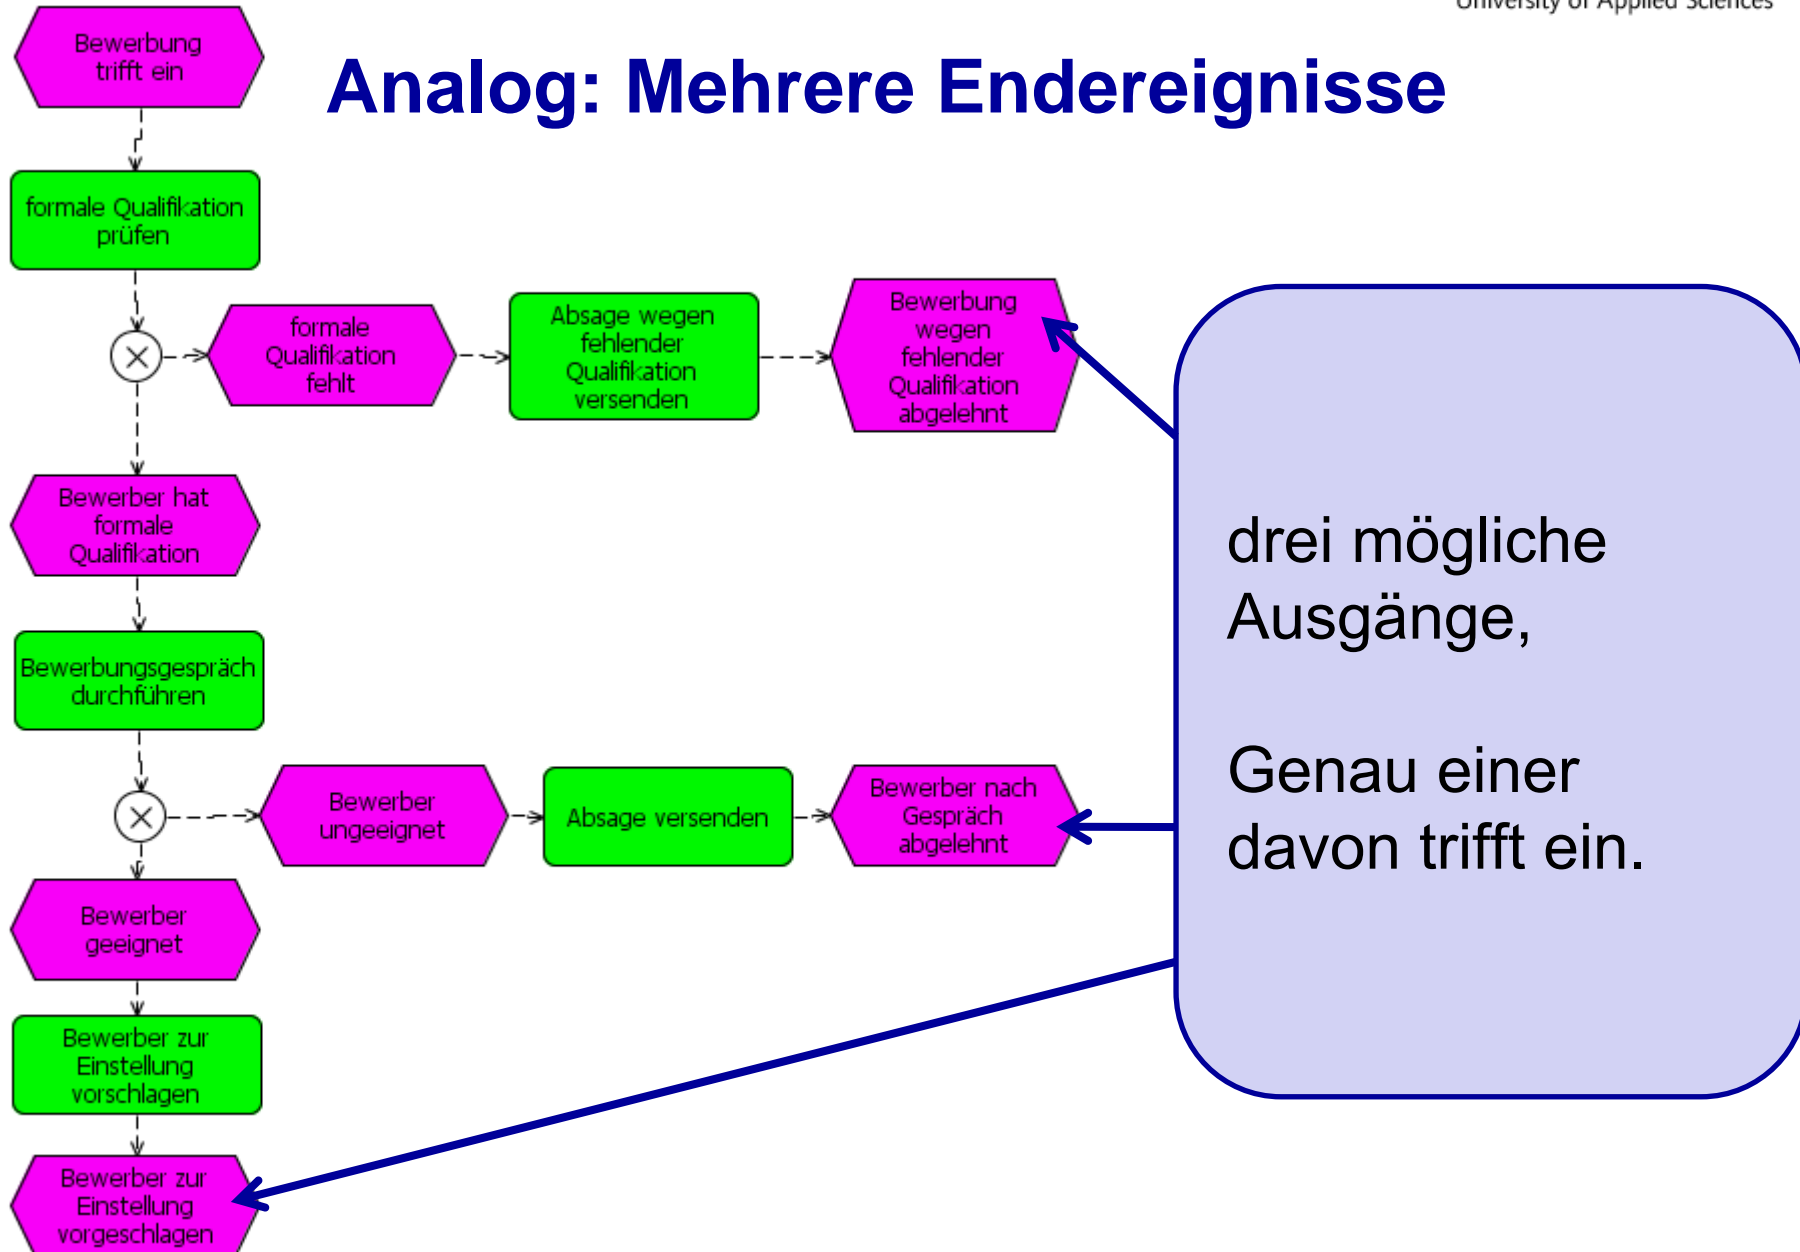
University of Applied Sciences

Analog: Mehrere Endereignisse

Bewerbung trifft ein

formale Qualifikation prüfen

formale Qualifikation fehlt

Absage wegen fehlender Qualifikation versenden

Bewerbung wegen fehlender Qualifikation abgelehnt

Bewerber hat formale Qualifikation

Bewerbungsgespräch durchführen

Bewerber ungeeignet

Absage versenden

Bewerber nach Gespräch abgelehnt

Bewerber geeignet

Bewerber zur Einstellung vorschlagen

Bewerber zur Einstellung vorgeschlagen

drei mögliche Ausgänge,

Genau einer davon trifft ein.